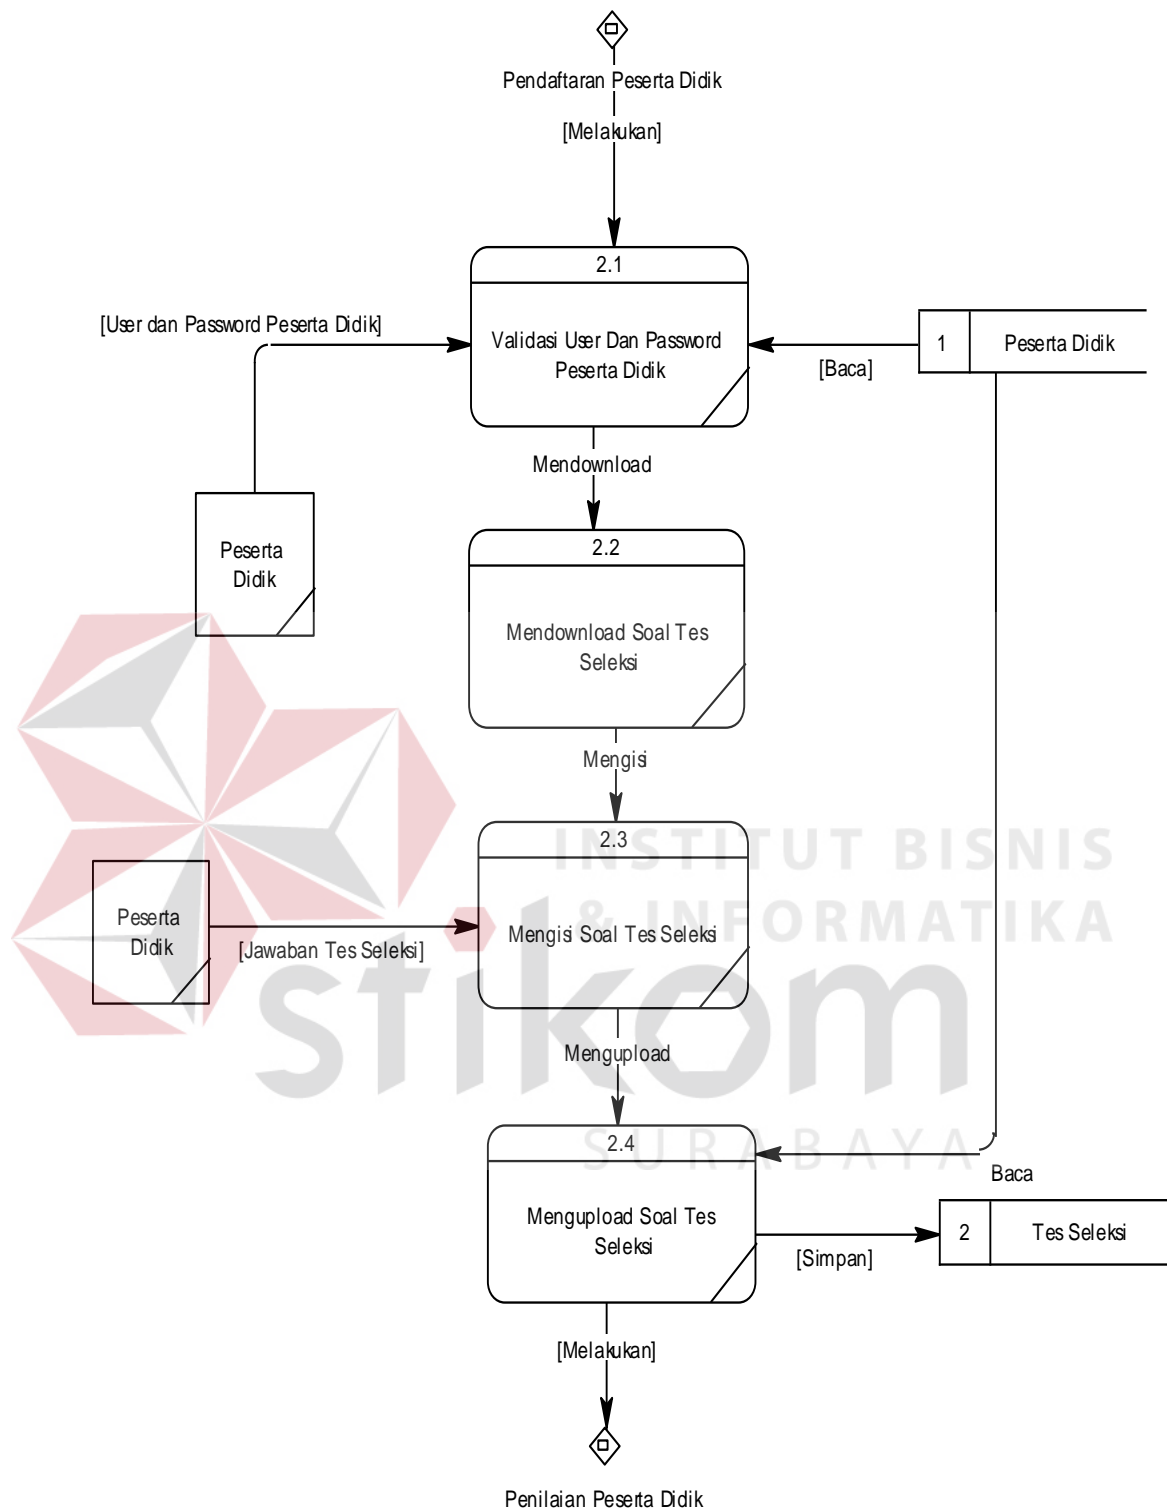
Pendaftaran Peserta Didik

[Melakukan]

2.1

Validasi User Dan Password Peserta Didik

[User dan Password Peserta Didik]

1

Peserta Didik

[Baca]

Mendownload

Peserta Didik

2.2

Mendownload Soal Tes Seleksi

Mengisi

2.3

INSTITUT BISNIS & INFORMATIKA

Peserta Didik

[Jawaban Tes Seleksi]

Mengisi Soal Tes Seleksi

stikom

Mengupload

2.4

SURABAYA

Baca

Mengupload Soal Tes Seleksi

[Simpan]

2

Tes Seleksi

[Melakukan]

Penilaian Peserta Didik